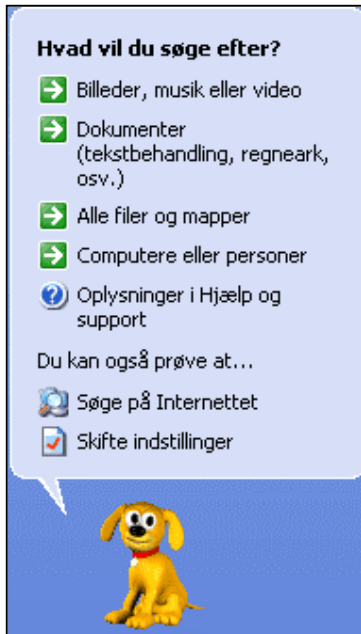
Hvad vil du søge efter?

Billeder, musik eller video

Dokumenter (tekstbehandling, regneark, osv.)

Alle filer og mapper

Computere eller personer

Oplysninger i Hjælp og support

Du kan også prøve at...

Søge på Internettet

Skifte indstillinger